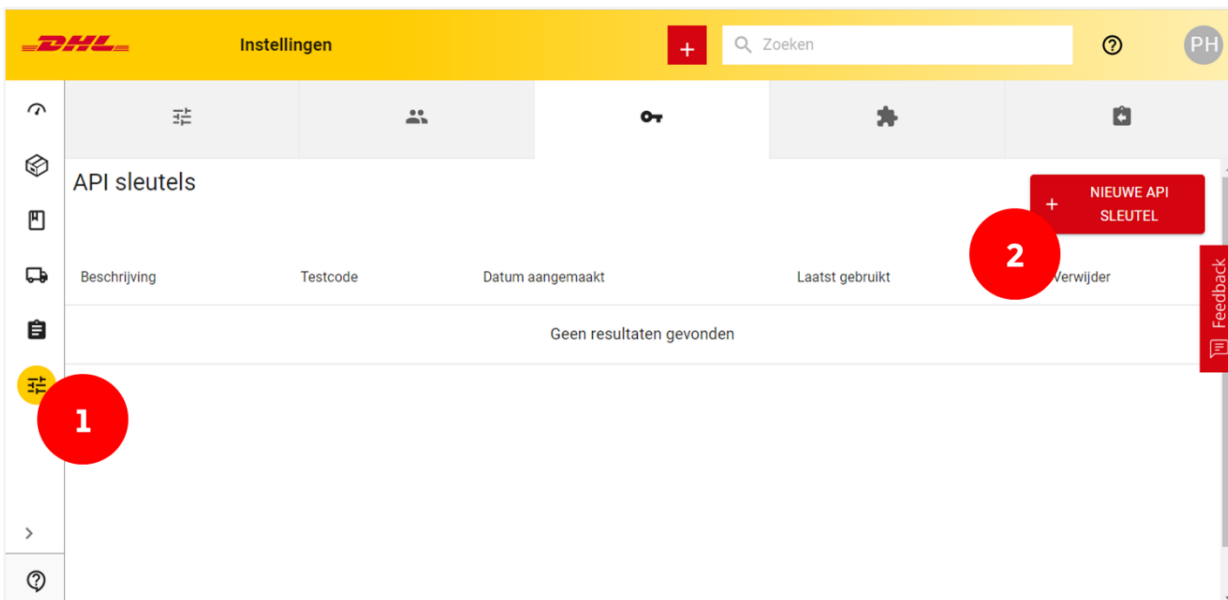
DHL Instellingen + Zoeken ? PH

API sleutels

+ NIEUWE API SLEUTEL

2

| Beschrijving | Testcode | Datum aangemaakt | Laatst gebruikt | Verwijder |
|---|---|---|---|---|
| Geen resultaten gevonden | | | | |

1

Feedback

>